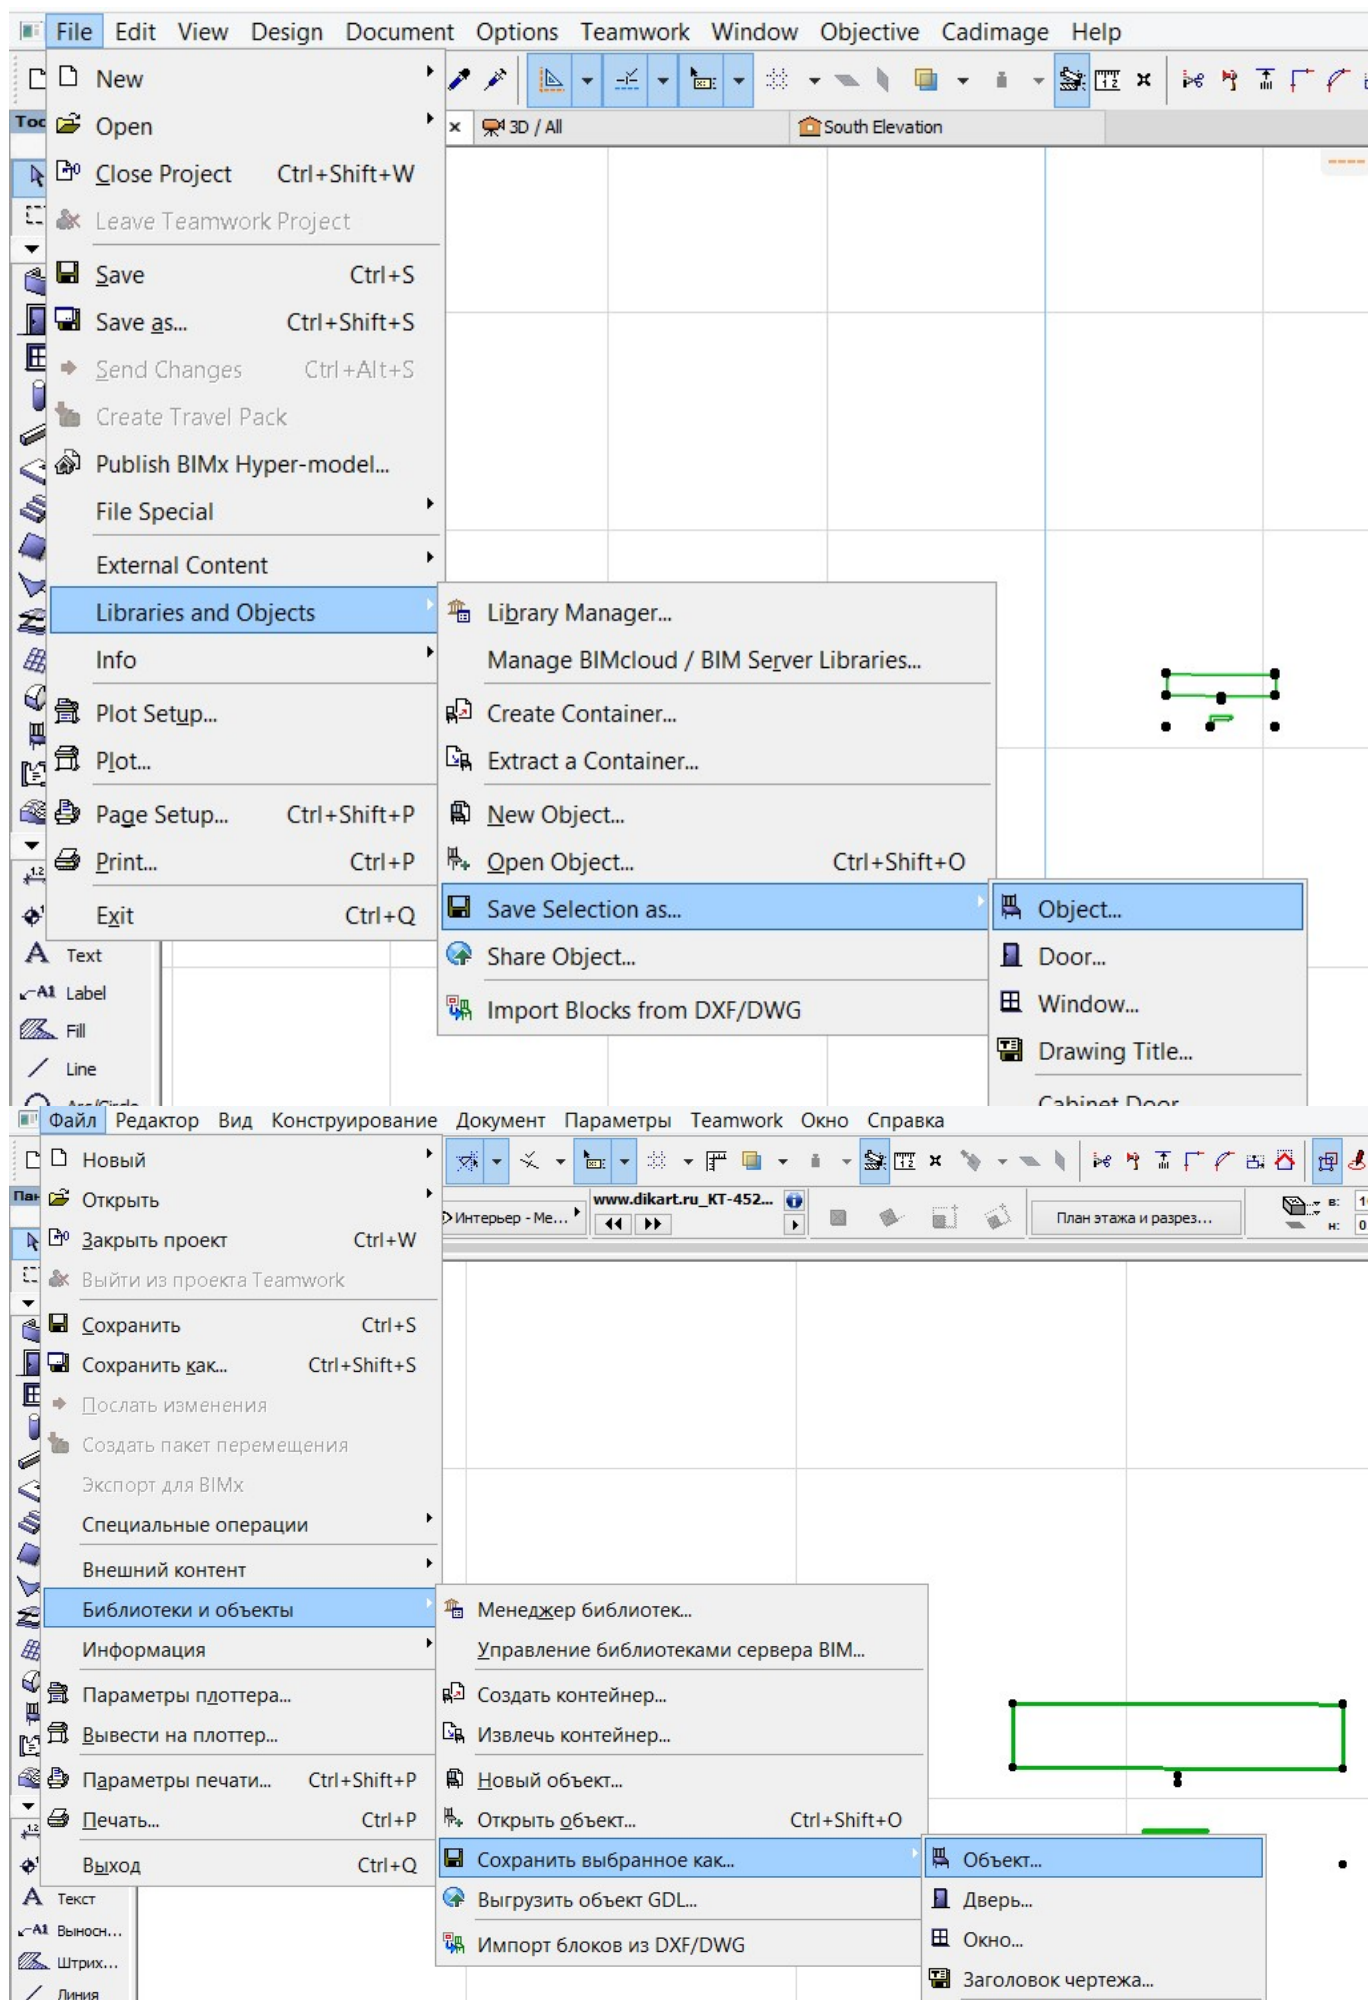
File Edit View Design Document Options Teamwork Window Objective Cadimage Help

Toc

3D / All

South Elevation

New
Open
Close Project Ctrl+Shift+W
Leave Teamwork Project
Save Ctrl+S
Save as... Ctrl+Shift+S
Send Changes Ctrl+Alt+S
Create Travel Pack
Publish BIMx Hyper-model...
File Special
External Content
Libraries and Objects
Info
Plot Setup...
Plot...
Page Setup... Ctrl+Shift+P
Print... Ctrl+P
Exit Ctrl+Q

Library Manager...
Manage BIMcloud / BIM Server Libraries...
Create Container...
Extract a Container...
New Object...
Open Object... Ctrl+Shift+O
Save Selection as...
Share Object...
Import Blocks from DXF/DWG

Object...
Door...
Window...
Drawing Title...
Cabinet Door

Text
Label
Fill
Line

Файл Редактор Вид Конструирование Документ Параметры Teamwork Окно Справка

Пан

Интерьер - Ме...
www.dikart.ru_KT-452...
План этажа и разрез...

Новый
Открыть
Закрыть проект Ctrl+W
Выйти из проекта Teamwork
Сохранить Ctrl+S
Сохранить как... Ctrl+Shift+S
Послать изменения
Создать пакет перемещения
Экспорт для BIMx
Специальные операции
Внешний контент
Библиотеки и объекты
Информация
Параметры плоттера...
Вывести на плоттер...
Параметры печати... Ctrl+Shift+P
Печать... Ctrl+P
Выход Ctrl+Q

Менеджер библиотек...
Управление библиотеками сервера BIM...
Создать контейнер...
Извлечь контейнер...
Новый объект...
Открыть объект... Ctrl+Shift+O
Сохранить выбранное как...
Выгрузить объект GDL...
Импорт блоков из DXF/DWG

Объект...
Дверь...
Окно...
Заголовок чертежа...

Текст
Выносн...
Штрих...
Линия